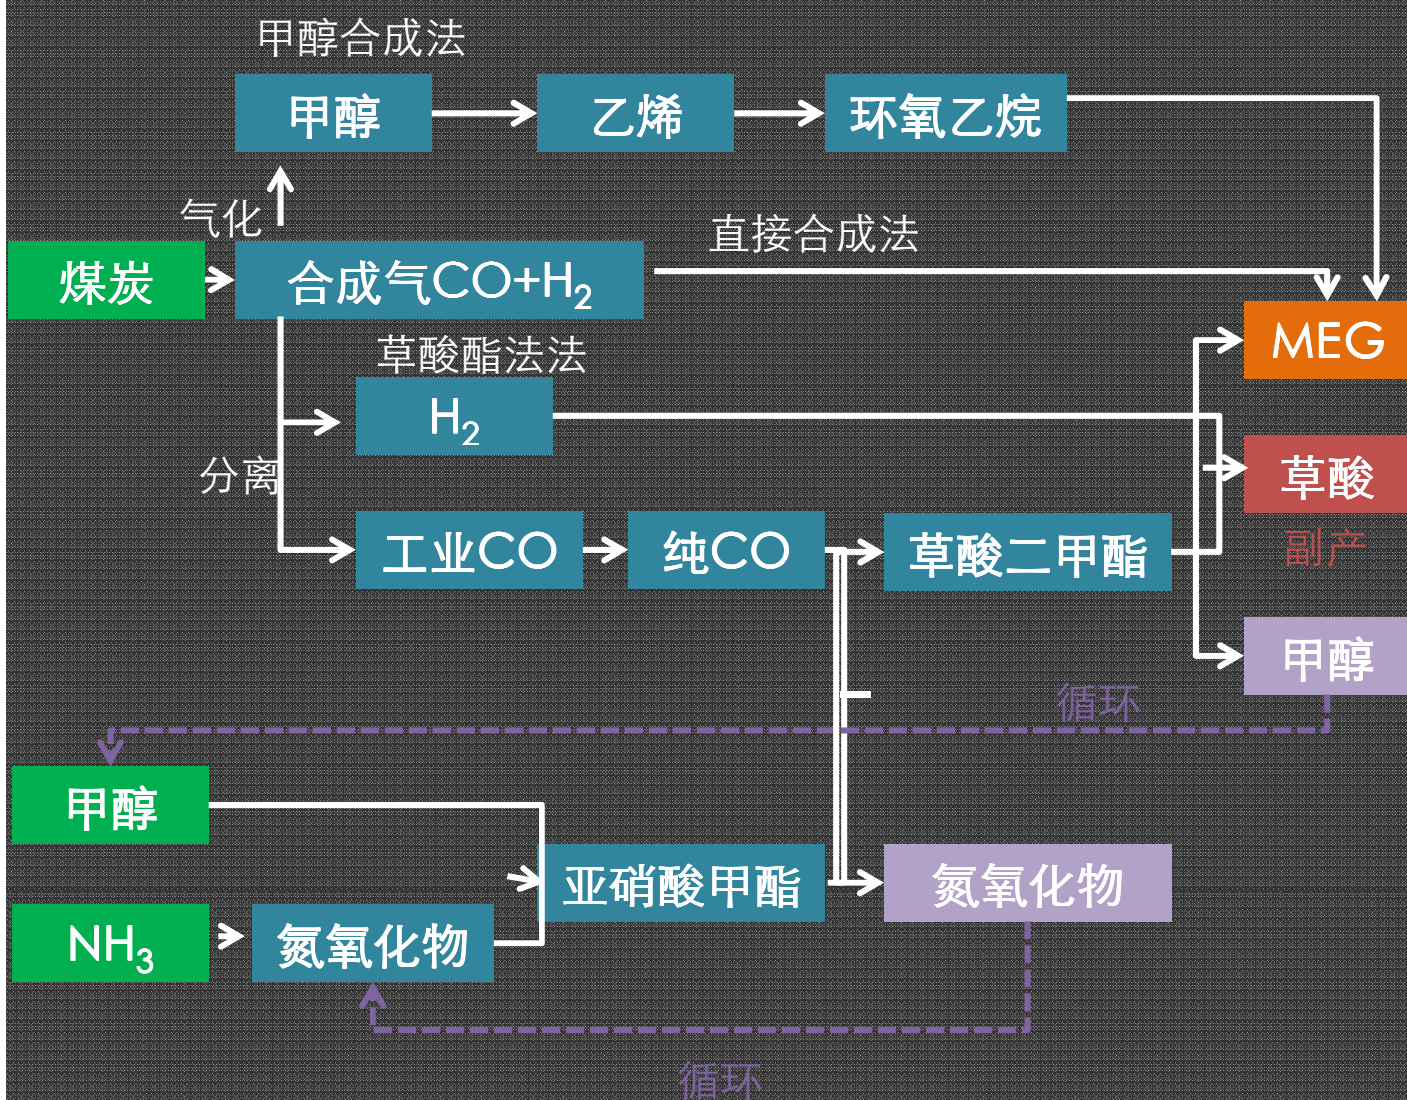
甲醇合成法

甲醇

乙烯

环氧乙烷

气化

煤炭

合成气CO+H$_2$

直接合成法

MEG

草酸酯法法

H$_2$

草酸

分离

副产

工业CO

纯CO

草酸二甲酯

甲醇

循环

甲醇

亚硝酸甲酯

氮氧化物

NH$_3$

氮氧化物

循环